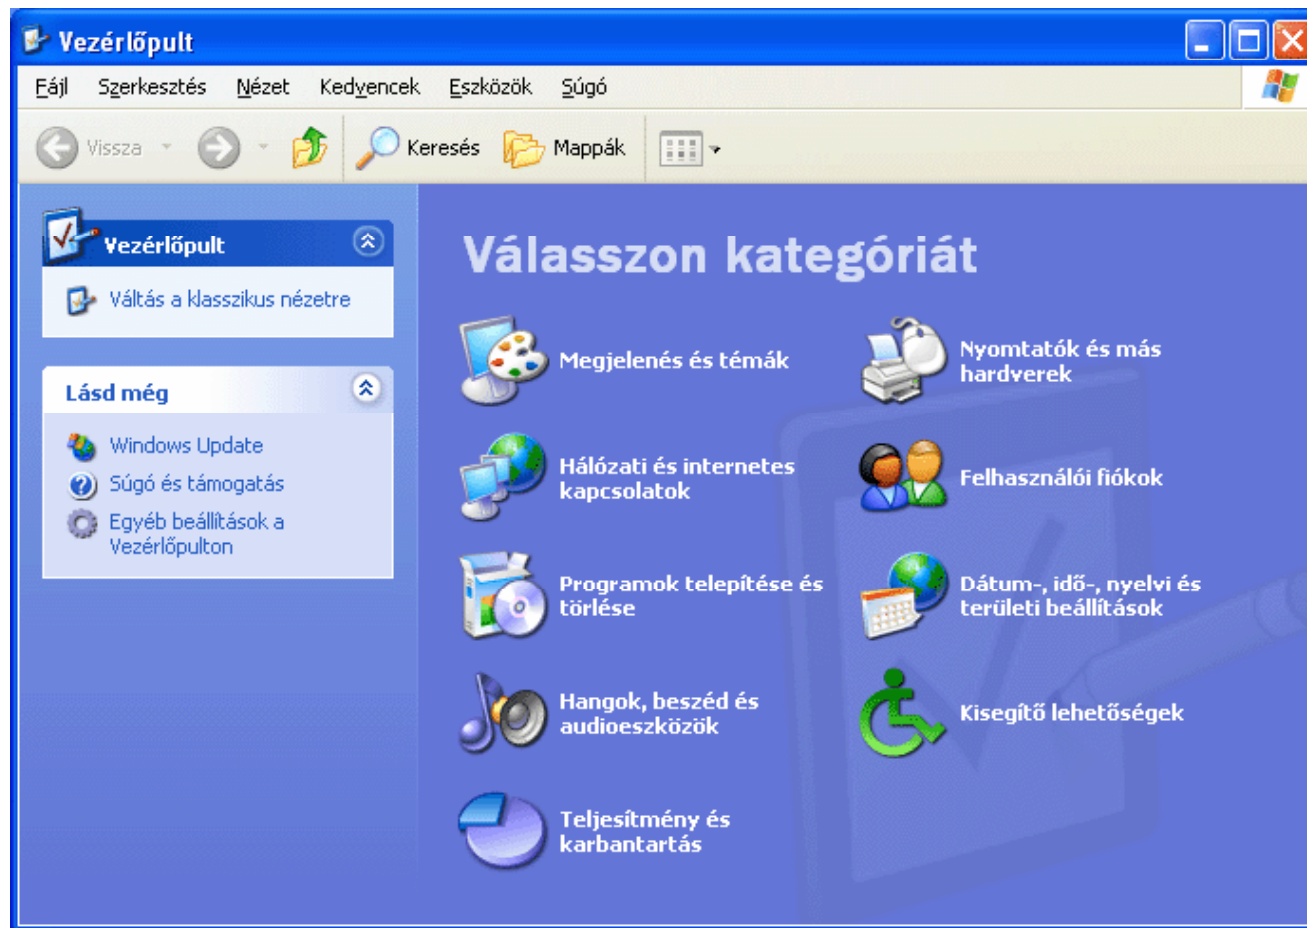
Vezérlőpult

Fájl Szerkesztés Nézet Kedvencek Eszközök Súgó

Vissza Keresés Mappák

Vezérlőpult

Váltás a klasszikus nézetre

Lásd még

Windows Update

Súgó és támogatás

Egyéb beállítások a Vezérlőpulton

Válasszon kategóriát

Megjelenés és témák

Nyomtatók és más hardverek

Hálózati és internetes kapcsolatok

Felhasználói fiókok

Programok telepítése és törlése

Dátum-, idő-, nyelvi és területi beállítások

Hangok, beszéd és audioeszközök

Kisegítő lehetőségek

Teljesítmény és karbantartás